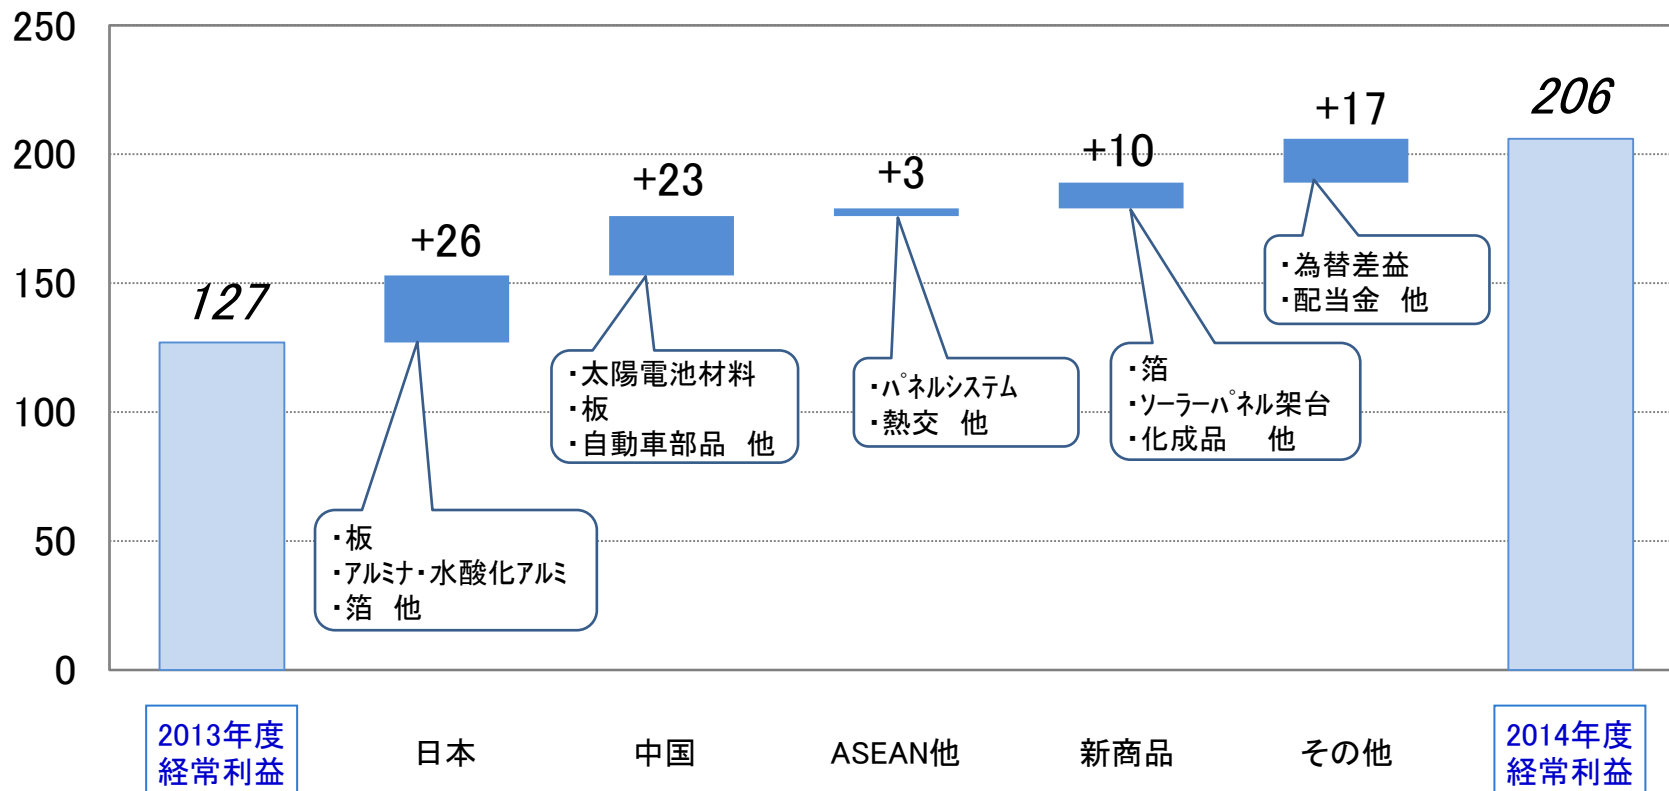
250
200
150
100
50
0

127
+26
+23
+3
+10
+17
206

・板
・アルミナ・水酸化アルミ
・箔　他

・太陽電池材料
・板
・自動車部品　他

・パネルシステム
・熱交　他

・箔
・ソーラーパネル架台
・化成品　　他

・為替差益
・配当金　他

2013年度
経常利益

日本

中国

ASEAN他

新商品

その他

2014年度
経常利益